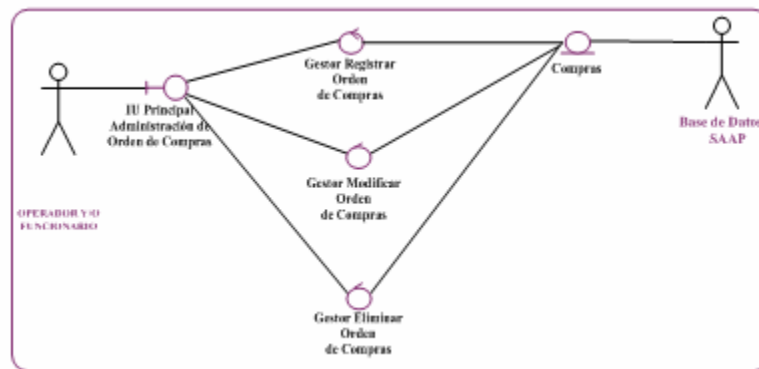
Gestor Registrar Orden de Compras

Compras

IU Principal Administración de Orden de Compras

Base de Datos SAAP

Gestor Modificar Orden de Compras

OPERADOR Y/O FUNCIONARIO

Gestor Eliminar Orden de Compras